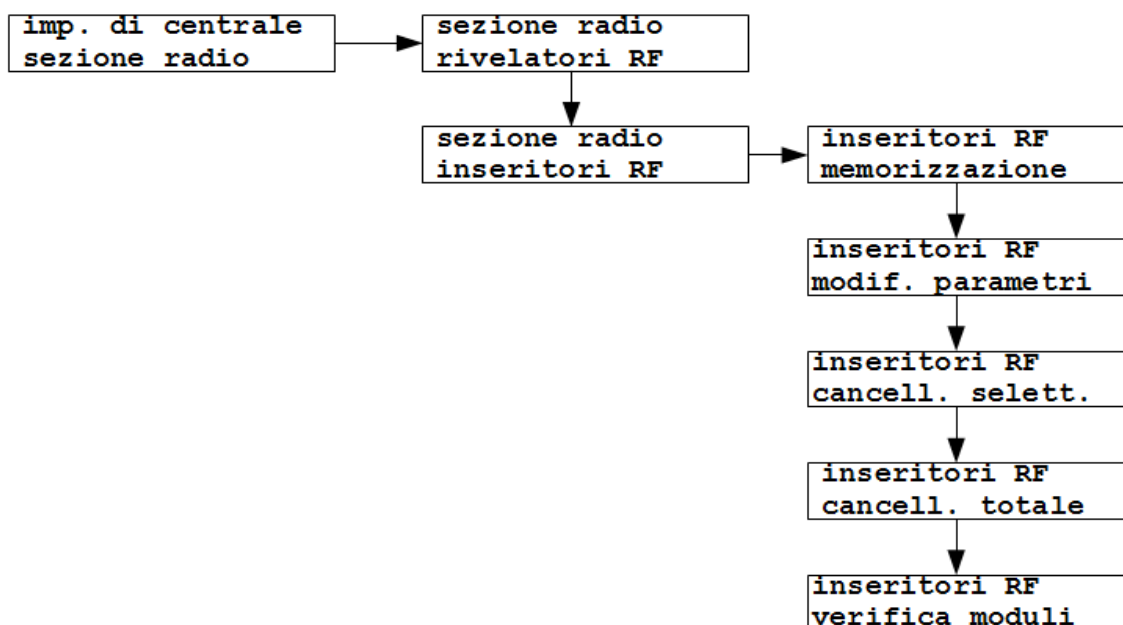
imp. di centrale
sezione radio

sezione radio
rivelatori RF

sezione radio
inseritori RF

inseritori RF
memorizzazione

inseritori RF
modif. parametri

inseritori RF
cancell. selett.

inseritori RF
cancell. totale

inseritori RF
verifica moduli